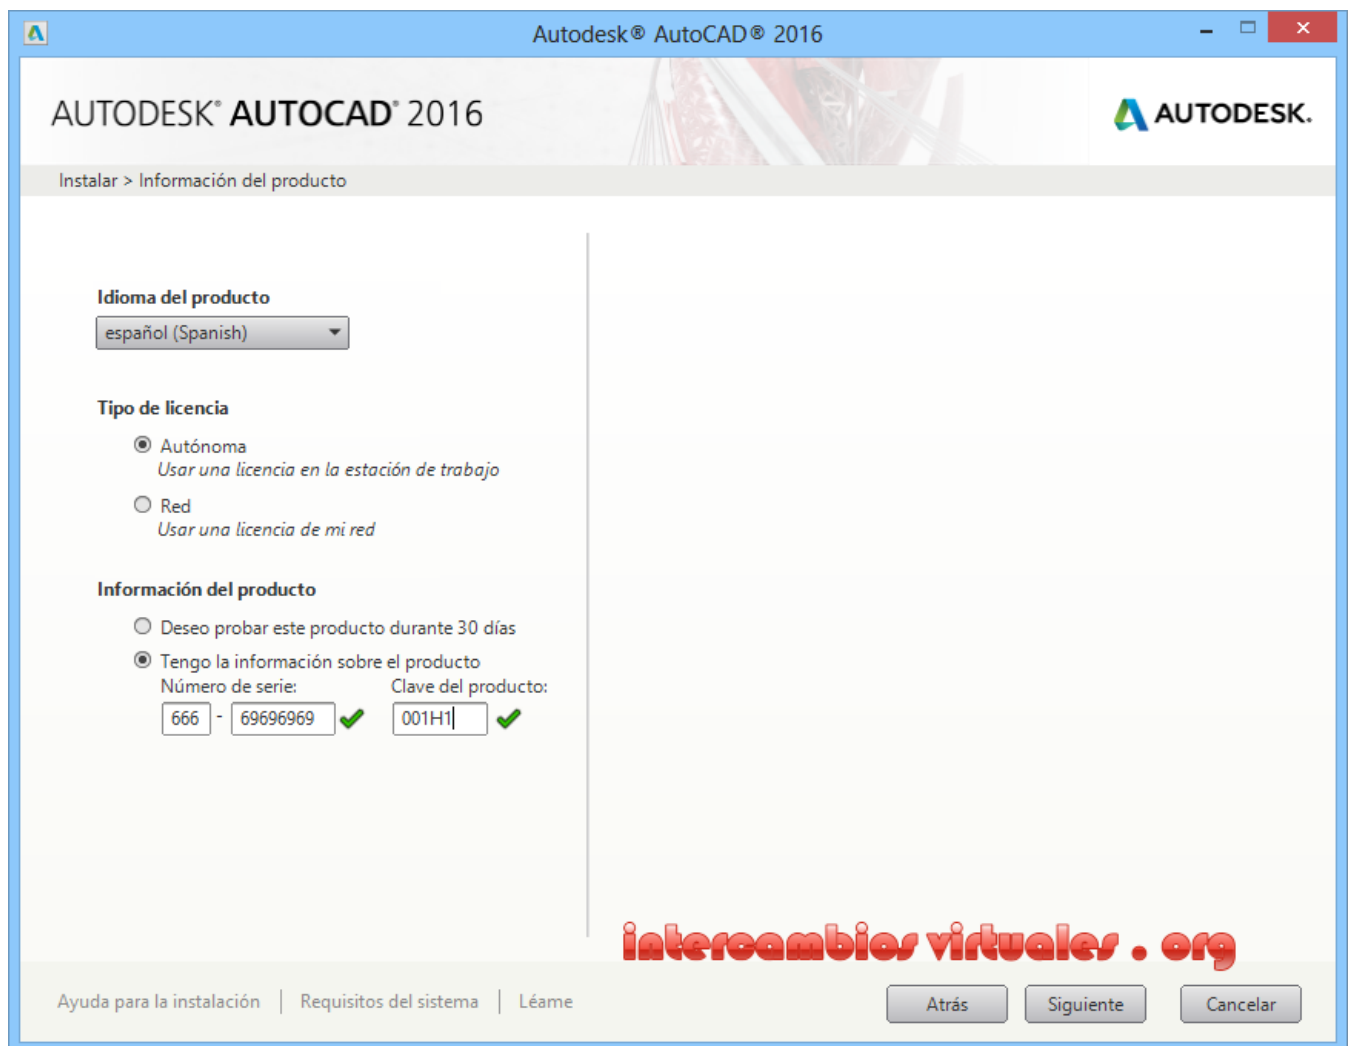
Autodesk® AutoCAD® 2016

AUTODESK® AUTOCAD® 2016

AUTODESK.

Instalar > Información del producto

Idioma del producto

español (Spanish)

Tipo de licencia

Autónoma
Usar una licencia en la estación de trabajo

Red
Usar una licencia de mi red

Información del producto

Deseo probar este producto durante 30 días

Tengo la información sobre el producto

Número de serie:

Clave del producto:

666 - 69696969

001H1

intercambios virtuales . org

Ayuda para la instalación | Requisitos del sistema | Léame

Atrás

Siguiente

Cancelar